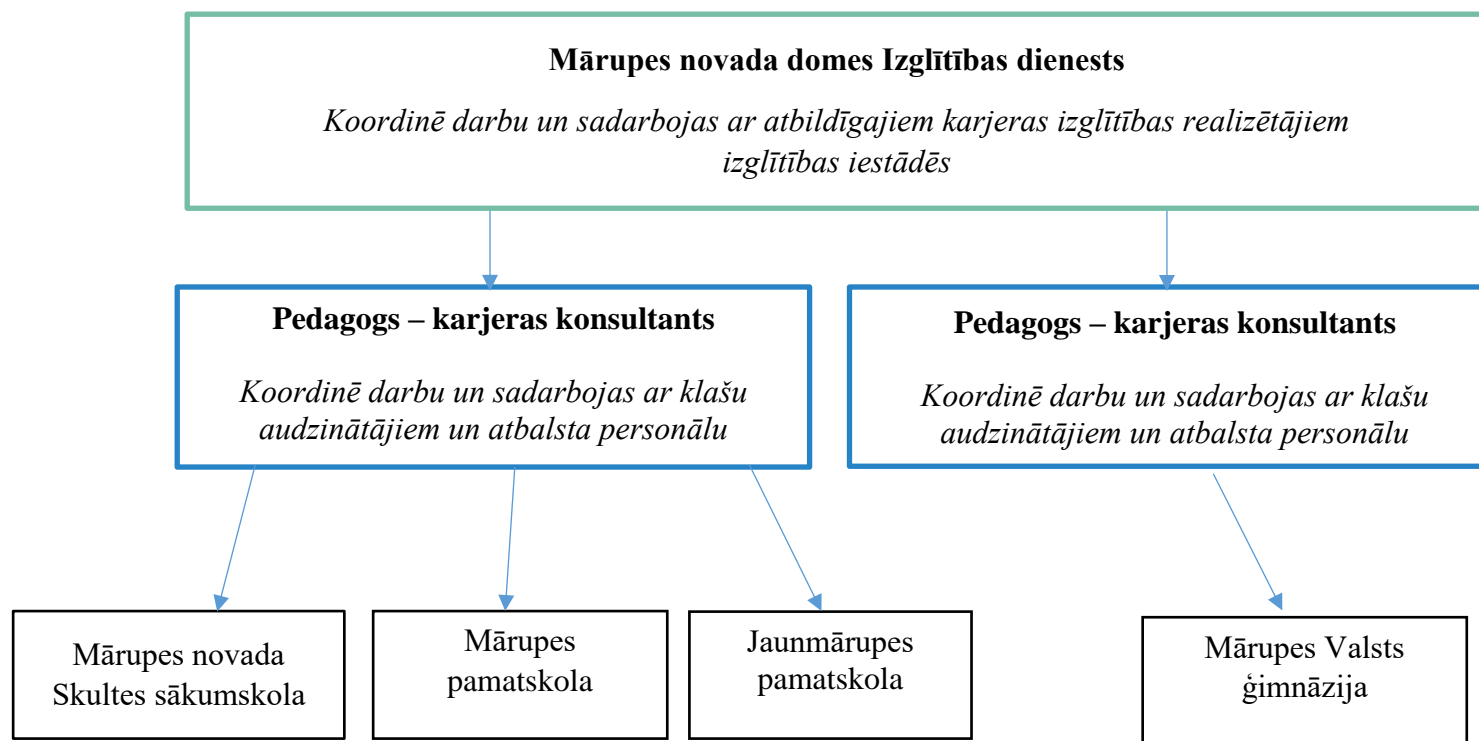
**Mārupes novada domes Izglītības dienests**

*Koordinē darbu un sadarbojas ar atbildīgajiem karjeras izglītības realizētājiem izglītības iestādēs*

**Pedagogs – karjeras konsultants**

*Koordinē darbu un sadarbojas ar klašu audzinātājiem un atbalsta personālu*

**Pedagogs – karjeras konsultants**

*Koordinē darbu un sadarbojas ar klašu audzinātājiem un atbalsta personālu*

Mārupes novada Skultes sākumskola

Mārupes pamatskola

Jaunmārupes pamatskola

Mārupes Valsts ģimnāzija